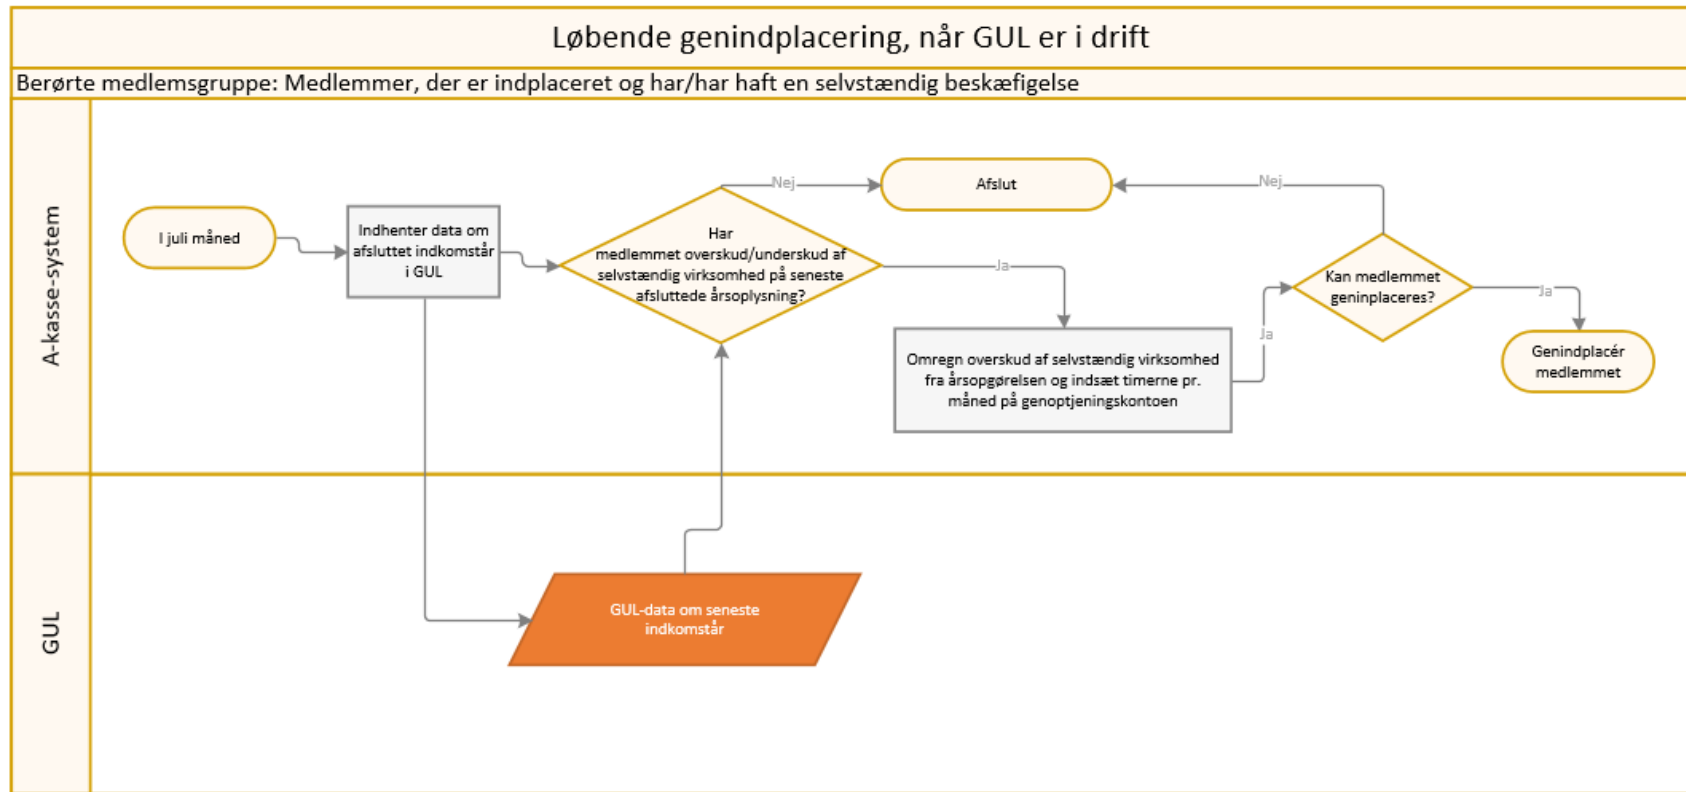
Løbende genindplacering, når GUL er i drift

Berørte medlemsgruppe: Medlemmer, der er indplaceret og har/har haft en selvstændig beskæfigelse

A-kasse-system

I juli måned

Indhenter data om afsluttet indkomstår i GUL

Har medlemmet overskud/underskud af selvstændig virksomhed på seneste afsluttede årsoplysning?

Nej

Afslut

Nej

Ja

Omregn overskud af selvstændig virksomhed fra årsopgørelsen og indsæt timerne pr. måned på genoptjeningskontoen

Ja

Kan medlemmet geninplaceres?

Ja

Genindplacér medlemmet

GUL

GUL-data om seneste indkomstår